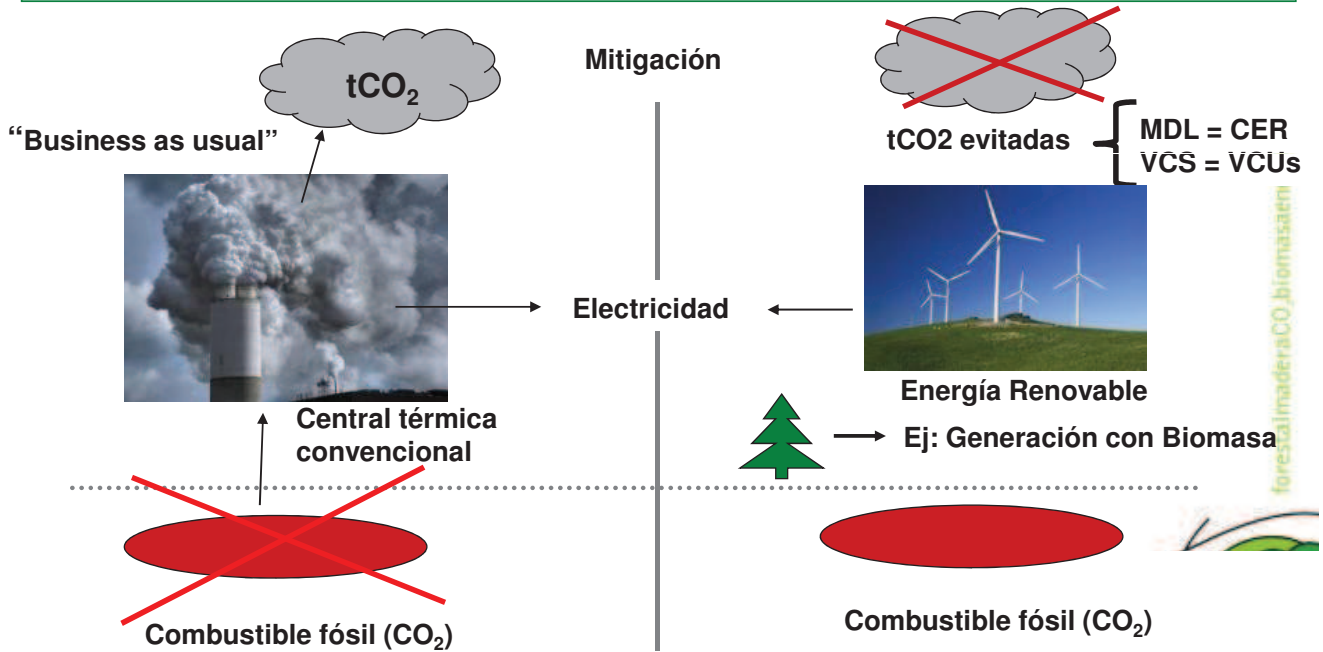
Mitigación

$tCO_2$

"Business as usual"

tCO2 evitadas

MDL = CER
VCS = VCUs

Electricidad

Central térmica convencional

Energía Renovable

Ej: Generación con Biomasa

forestalmaderaCO_biomasaen

Combustible fósil ($CO_2$)

Combustible fósil ($CO_2$)